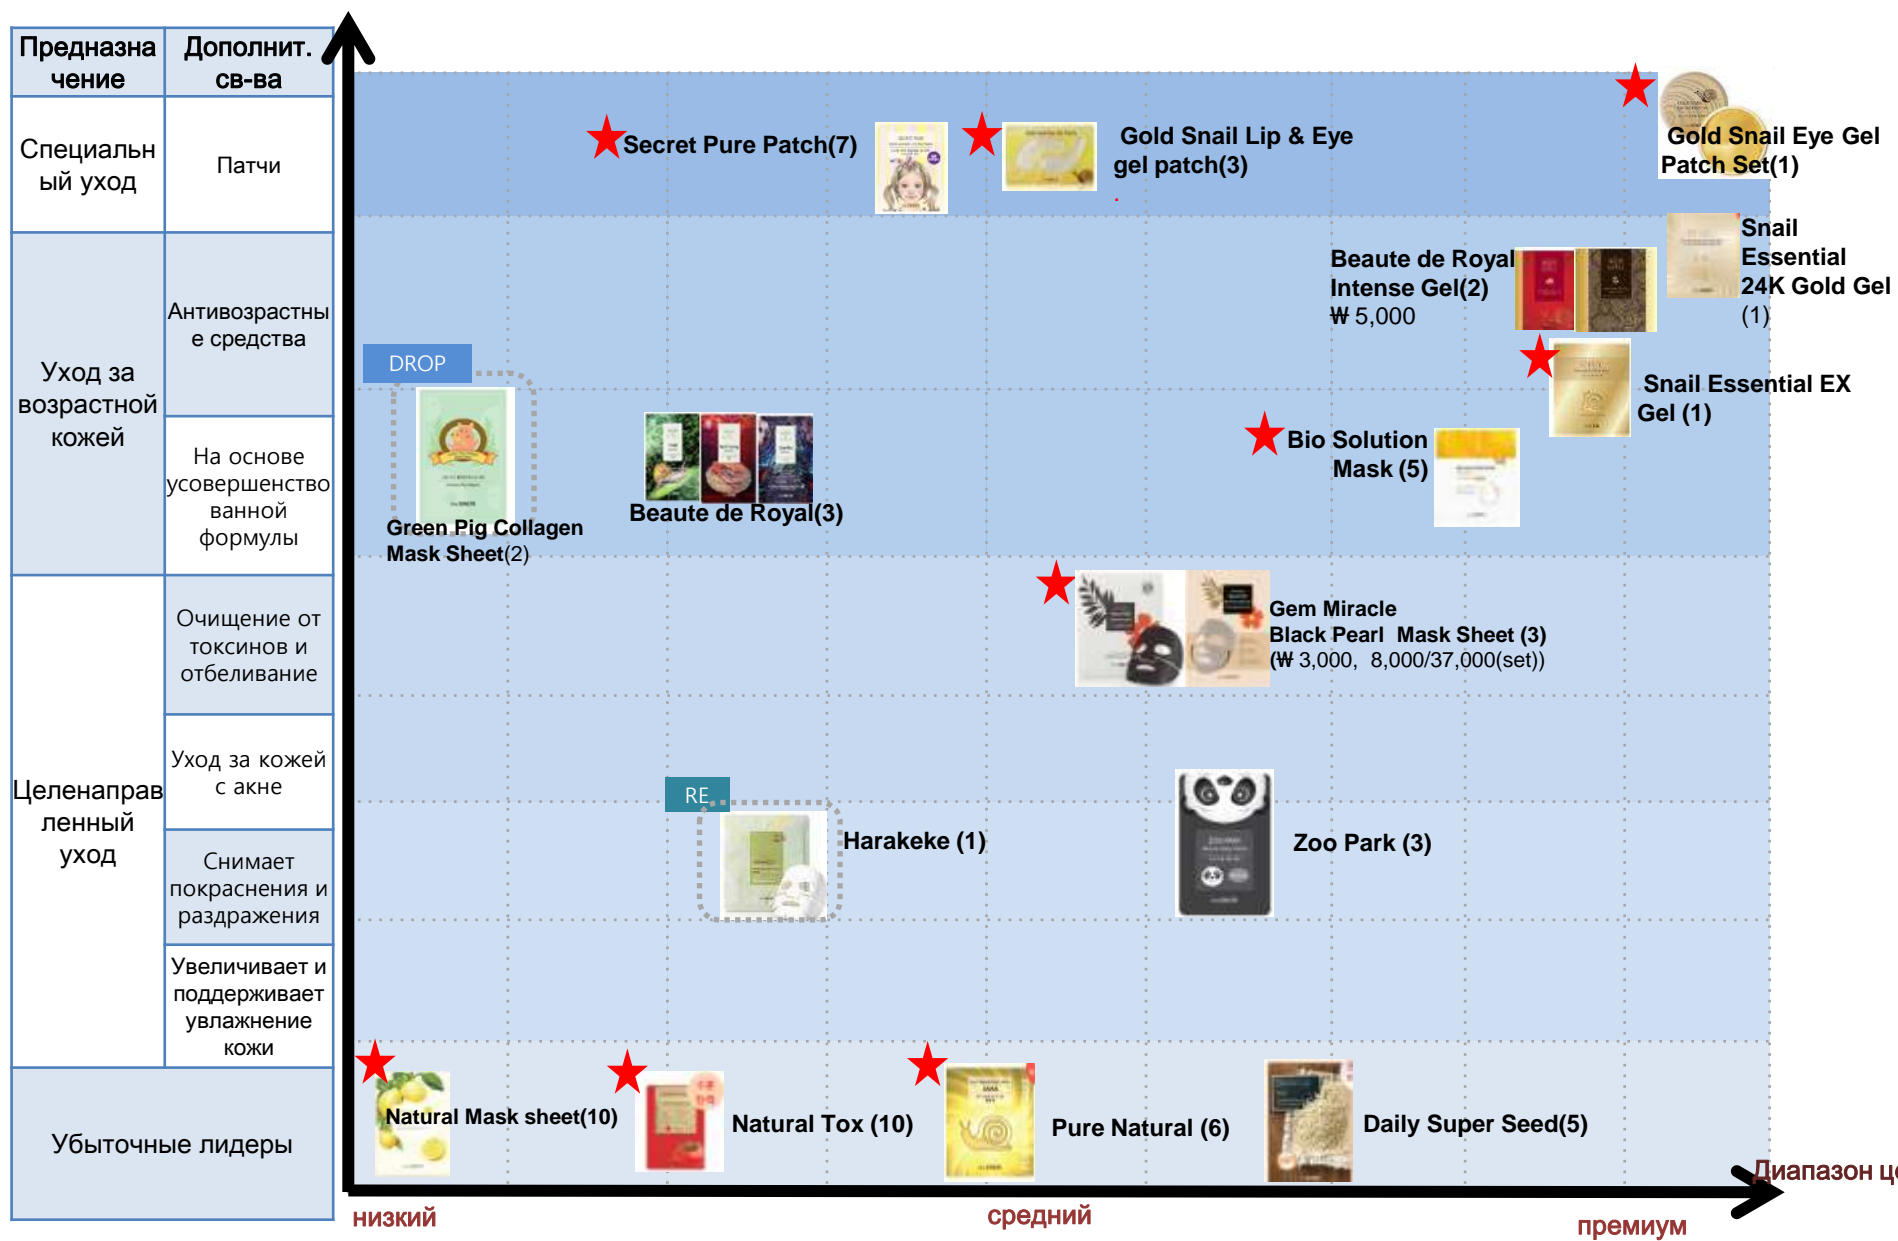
| Предназначение | Дополнит. св-ва |
|---|---|
| Специальный уход | Патчи |
| Уход за возрастной кожей | Антивозрастные средства |
| | На основе усовершенствованной формулы |
| Целенаправленный уход | Очищение от токсинов и отбеливание |
| | Уход за кожей с акне |
| | Снимает покраснения и раздражения |
| | Увеличивает и поддерживает увлажнение кожи |
| Убыточные лидеры | |

Secret Pure Patch(7)

Gold Snail Lip & Eye gel patch(3)

Gold Snail Eye Gel Patch Set(1)

Beaute de Royal Intense Gel(2) ₩ 5,000

Snail Essential 24K Gold Gel (1)

DROP

Snail Essential EX Gel (1)

Bio Solution Mask (5)

Green Pig Collagen Mask Sheet(2)

Beaute de Royal(3)

Gem Miracle Black Pearl Mask Sheet (3) (₩ 3,000, 8,000/37,000(set))

RE

Harakeke (1)

Zoo Park (3)

Natural Mask sheet(10)

Natural Tox (10)

Pure Natural (6)

Daily Super Seed(5)

Диапазон ц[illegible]

низкий

средний

премиум